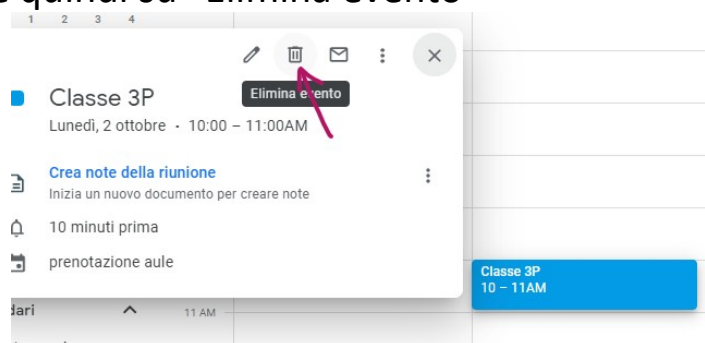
e quindi su "Elimina evento"

1 2 3 4

Elimina evento

Classe 3P

Lunedì, 2 ottobre · 10:00 – 11:00AM

Crea note della riunione

Inizia un nuovo documento per creare note

10 minuti prima

prenotazione aule

dari

11 AM

Classe 3P
10 – 11AM